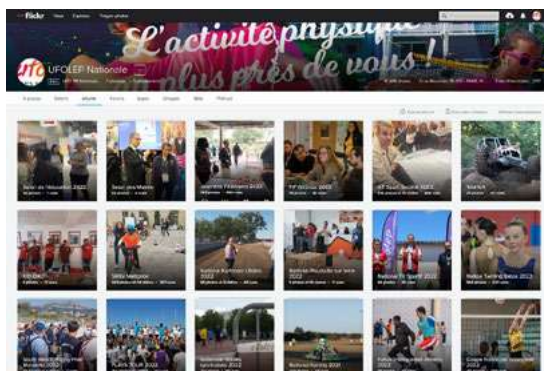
flickr

L'activité physique plus près de vous !

UFOLEP Nationale

Albums

Salon de l'éducation 2022

Salon des Maires

Semaine Européenne 2022

Activités

Raid

Ordinaire 2022

National Tennis 2022

Coupe Moto 2022

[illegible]